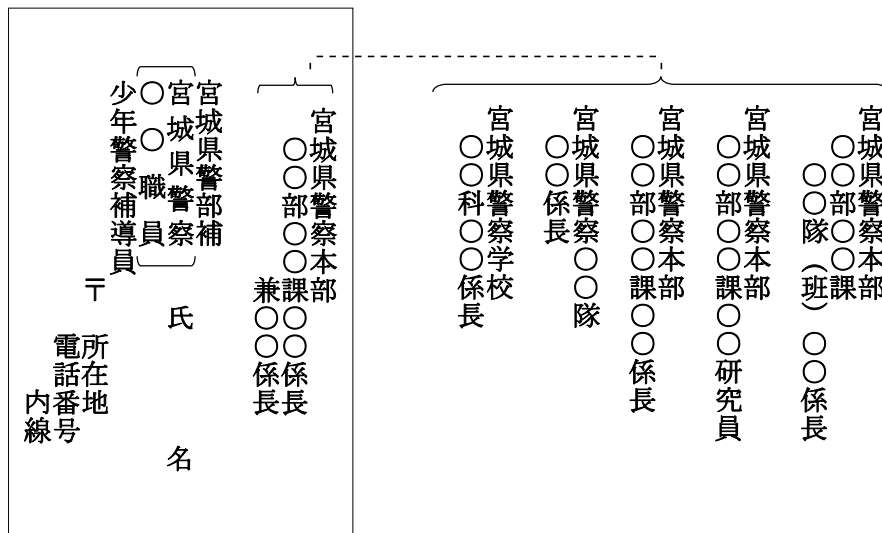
宮城県警察本部
○○部○○隊（班）○○課
○○係長

宮城県警察本部
○○部○○課
○○研究員

宮城県警察本部
○○部○○課
○○係長

宮城県警察○○隊
○○係長

宮城県警察学校
○○科○○係長

宮城県警察本部
○○部○○課
○○係長
兼○○係長

宮城県警部補
宮城県警察
○○職員
少年警察補導員

氏名

〒
所在地
電話番号
内線